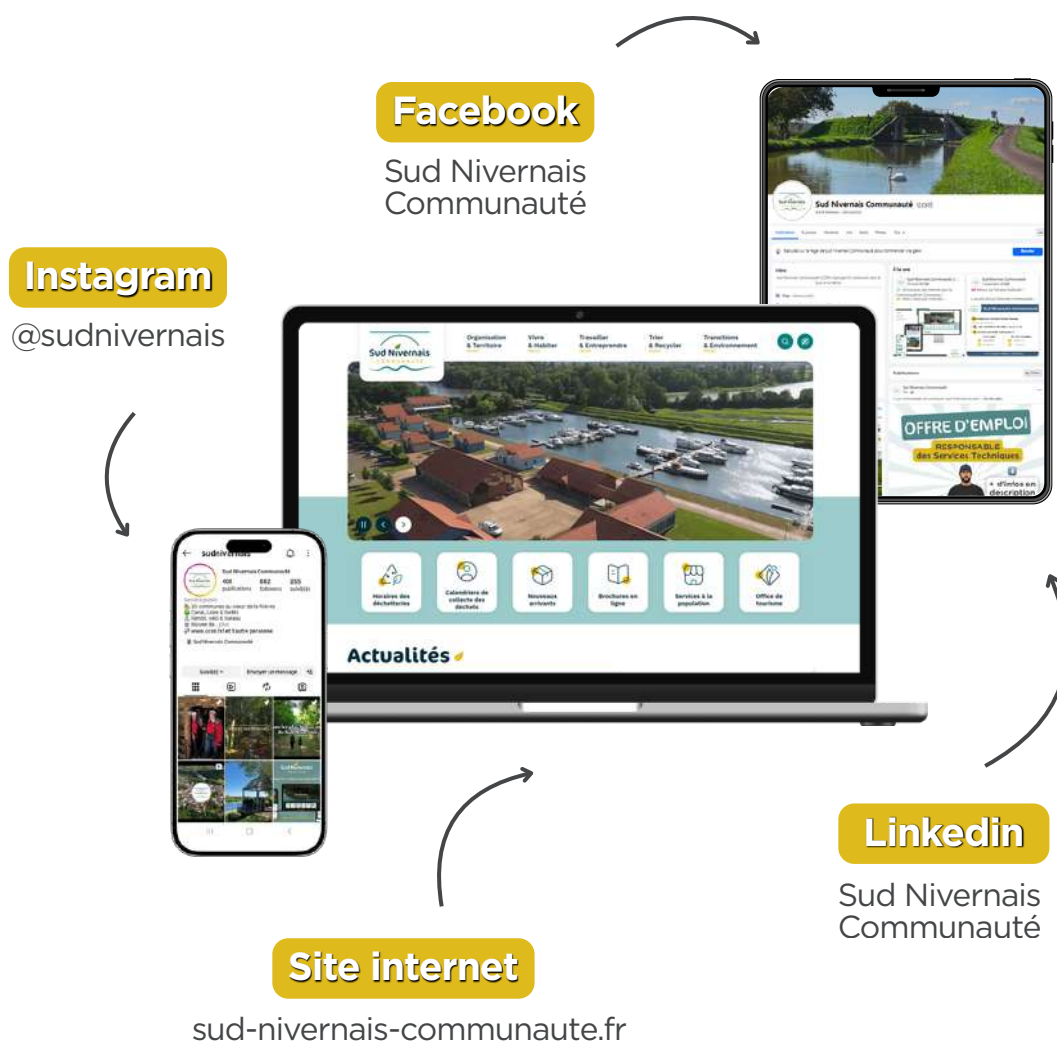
Facebook

Sud Nivernais Communauté

Instagram

@sudnivernais

Sud Nivernais Communauté

OFFRE D'EMPLOI

RESPONSABLE des Services Techniques

+ d'infos en description

Sud Nivernais

Organisation & Territoire

Vivre & Habiter

Travailler & Entreprendre

Trier & Recycler

Transitions & Environnement

Horaires des déchetteries

Calendriers de collecte des déchets

Nouveaux arrivants

Brochures en ligne

Services à la population

Office de tourisme

Actualités

sudnivernais

Sud Nivernais Communauté

Linkedin

Sud Nivernais Communauté

Site internet

sud-nivernais-communaute.fr